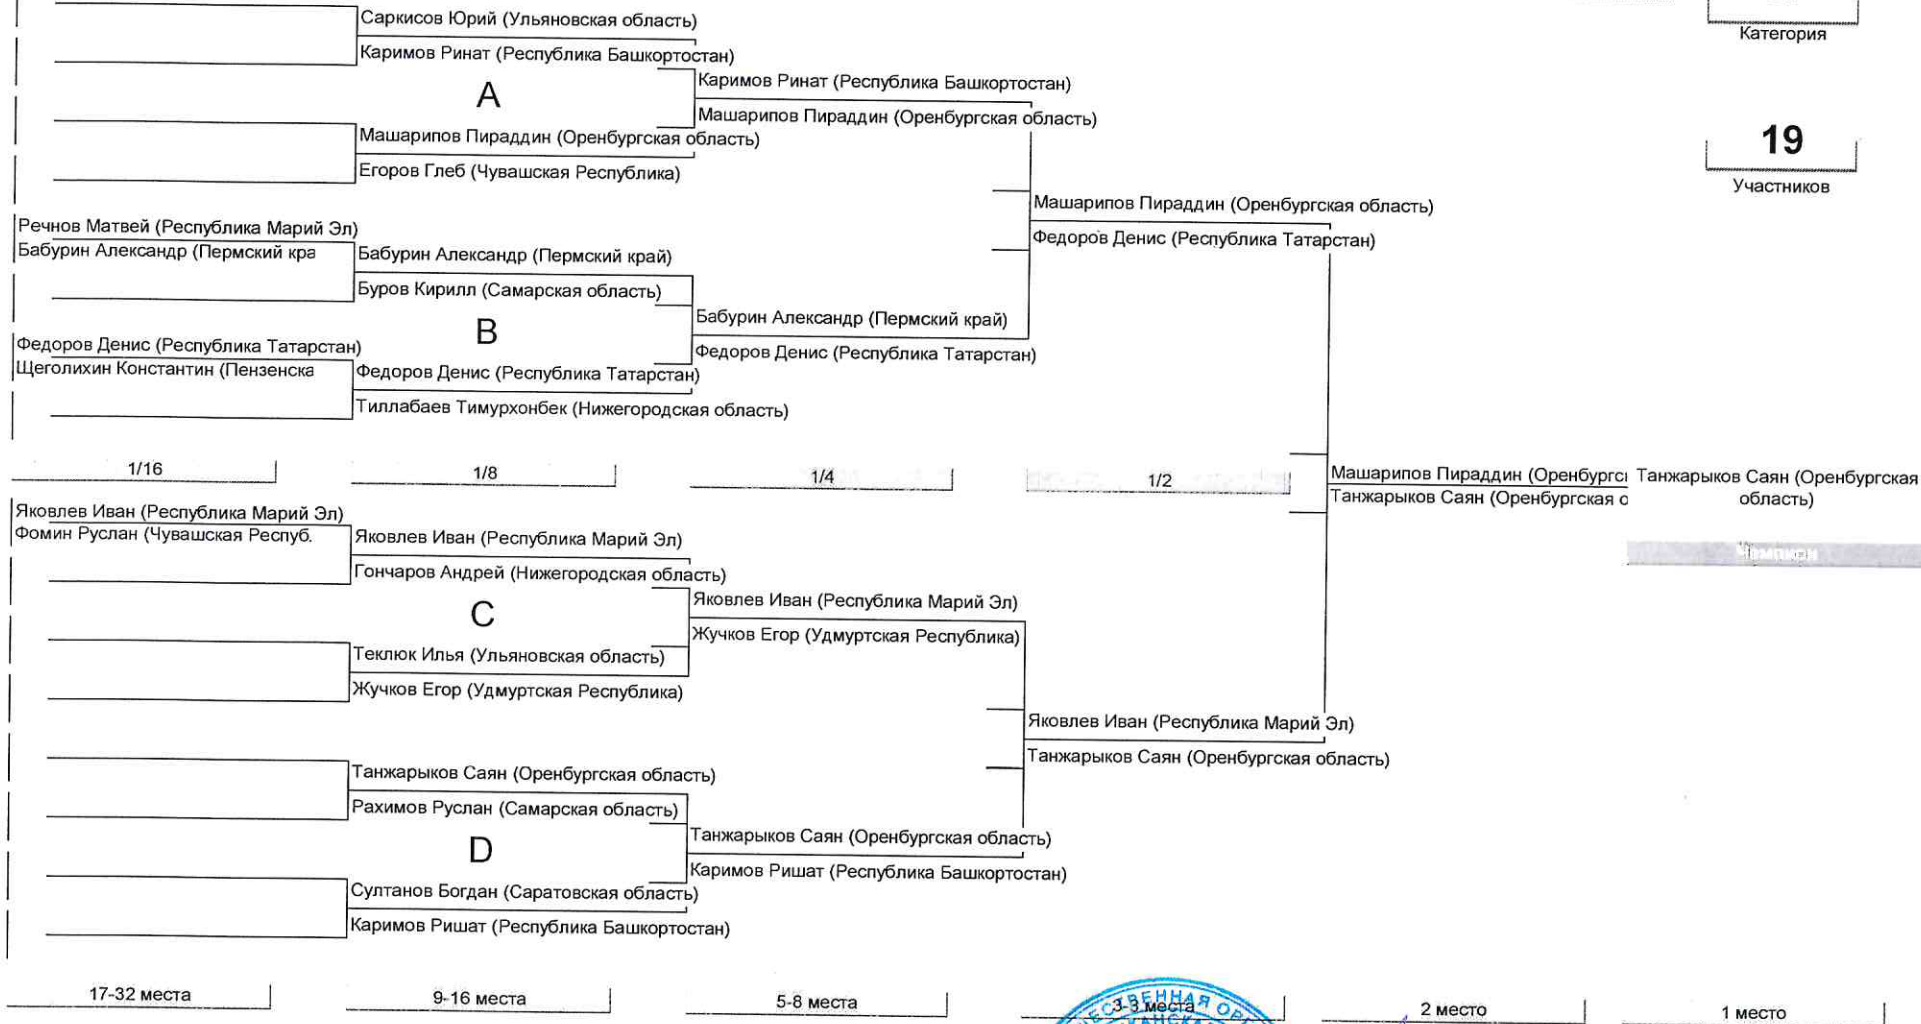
Категория

19
Участников

Саркисов Юрий (Ульяновская область)
Каримов Ринат (Республика Башкортостан)
A
Машарипов Пираддин (Оренбургская область)
Егоров Глеб (Чувашская Республика)

Каримов Ринат (Республика Башкортостан)
Машарипов Пираддин (Оренбургская область)

Машарипов Пираддин (Оренбургская область)
Федоров Денис (Республика Татарстан)

Речнов Матвей (Республика Марий Эл)
Бабурин Александр (Пермский кра
Бабурин Александр (Пермский край)
Буров Кирилл (Самарская область)
B
Федоров Денис (Республика Татарстан)
Щеголихин Константин (Пензенска
Федоров Денис (Республика Татарстан)
Тиллабаев Тимурхонбек (Нижегородская область)

Бабурин Александр (Пермский край)
Федоров Денис (Республика Татарстан)

1/16
1/8
1/4
1/2

Машарипов Пираддин (Оренбургс
Танжарыков Саян (Оренбургская о
Танжарыков Саян (Оренбургская область)
Чемпион

Яковлев Иван (Республика Марий Эл)
Фомин Руслан (Чувашская Респуб.
Яковлев Иван (Республика Марий Эл)
Гончаров Андрей (Нижегородская область)
C
Теклюк Илья (Ульяновская область)
Жучков Егор (Удмуртская Республика)

Яковлев Иван (Республика Марий Эл)
Жучков Егор (Удмуртская Республика)

Яковлев Иван (Республика Марий Эл)
Танжарыков Саян (Оренбургская область)

Танжарыков Саян (Оренбургская область)
Рахимов Руслан (Самарская область)
D
Султанов Богдан (Саратовская область)
Каримов Ришат (Республика Башкортостан)

Танжарыков Саян (Оренбургская область)
Каримов Ришат (Республика Башкортостан)

17-32 места
9-16 места
5-8 места
3 места
2 место
1 место